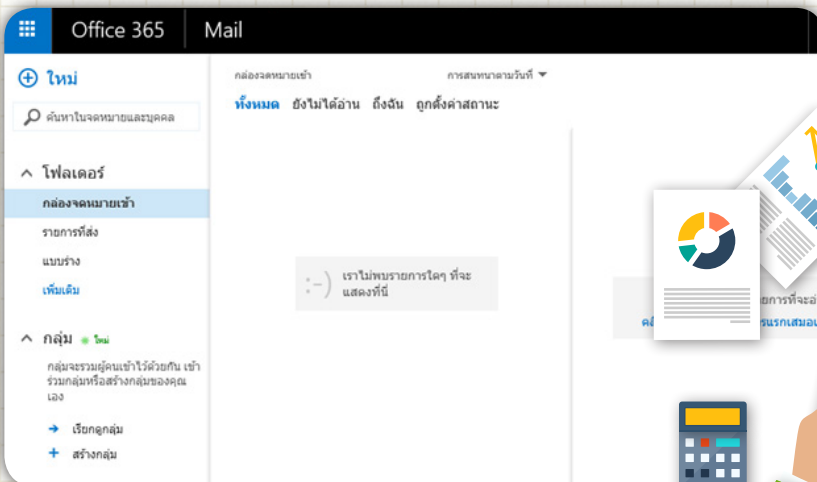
Office 365 | Mail

ใหม่

ค้นหาในจดหมายและบุคคล

โฟลเดอร์

กล่องจดหมายเข้า

รายการที่ส่ง

แบบร่าง

เพิ่มเติม

กลุ่ม ใหม่

กลุ่มจะรวมผู้คนเข้าไว้ด้วยกัน เข้าร่วมกลุ่มหรือสร้างกลุ่มของคุณเอง

เรียกดูกลุ่ม

สร้างกลุ่ม

กล่องจดหมายเข้า

การสนทนาตามวันที่

ทั้งหมด ยังไม่ได้อ่าน ถึงฉัน ถูกตั้งค่าสถานะ

:-) เราไม่พบรายการใดๆ ที่จะแสดงที่นี่

ยการที่จะอ่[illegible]

คล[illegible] รแรกเสมอ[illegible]